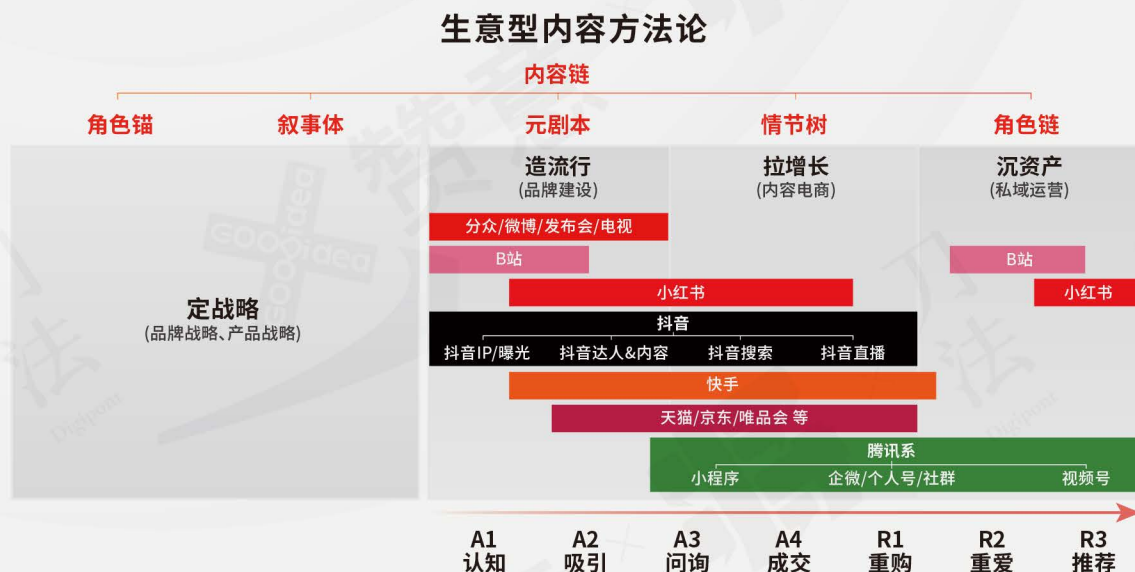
生意型内容方法论

内容链

角色锚　叙事体　元剧本　情节树　角色链

定战略
(品牌战略、产品战略)

造流行
(品牌建设)

拉增长
(内容电商)

沉资产
(私域运营)

分众/微博/发布会/电视

B站

B站

小红书

小红书

抖音

抖音IP/曝光　抖音达人&内容　抖音搜索　抖音直播

快手

天猫/京东/唯品会 等

腾讯系

小程序　企微/个人号/社群　视频号

A1 认知　A2 吸引　A3 问询　A4 成交　R1 重购　R2 重爱　R3 推荐